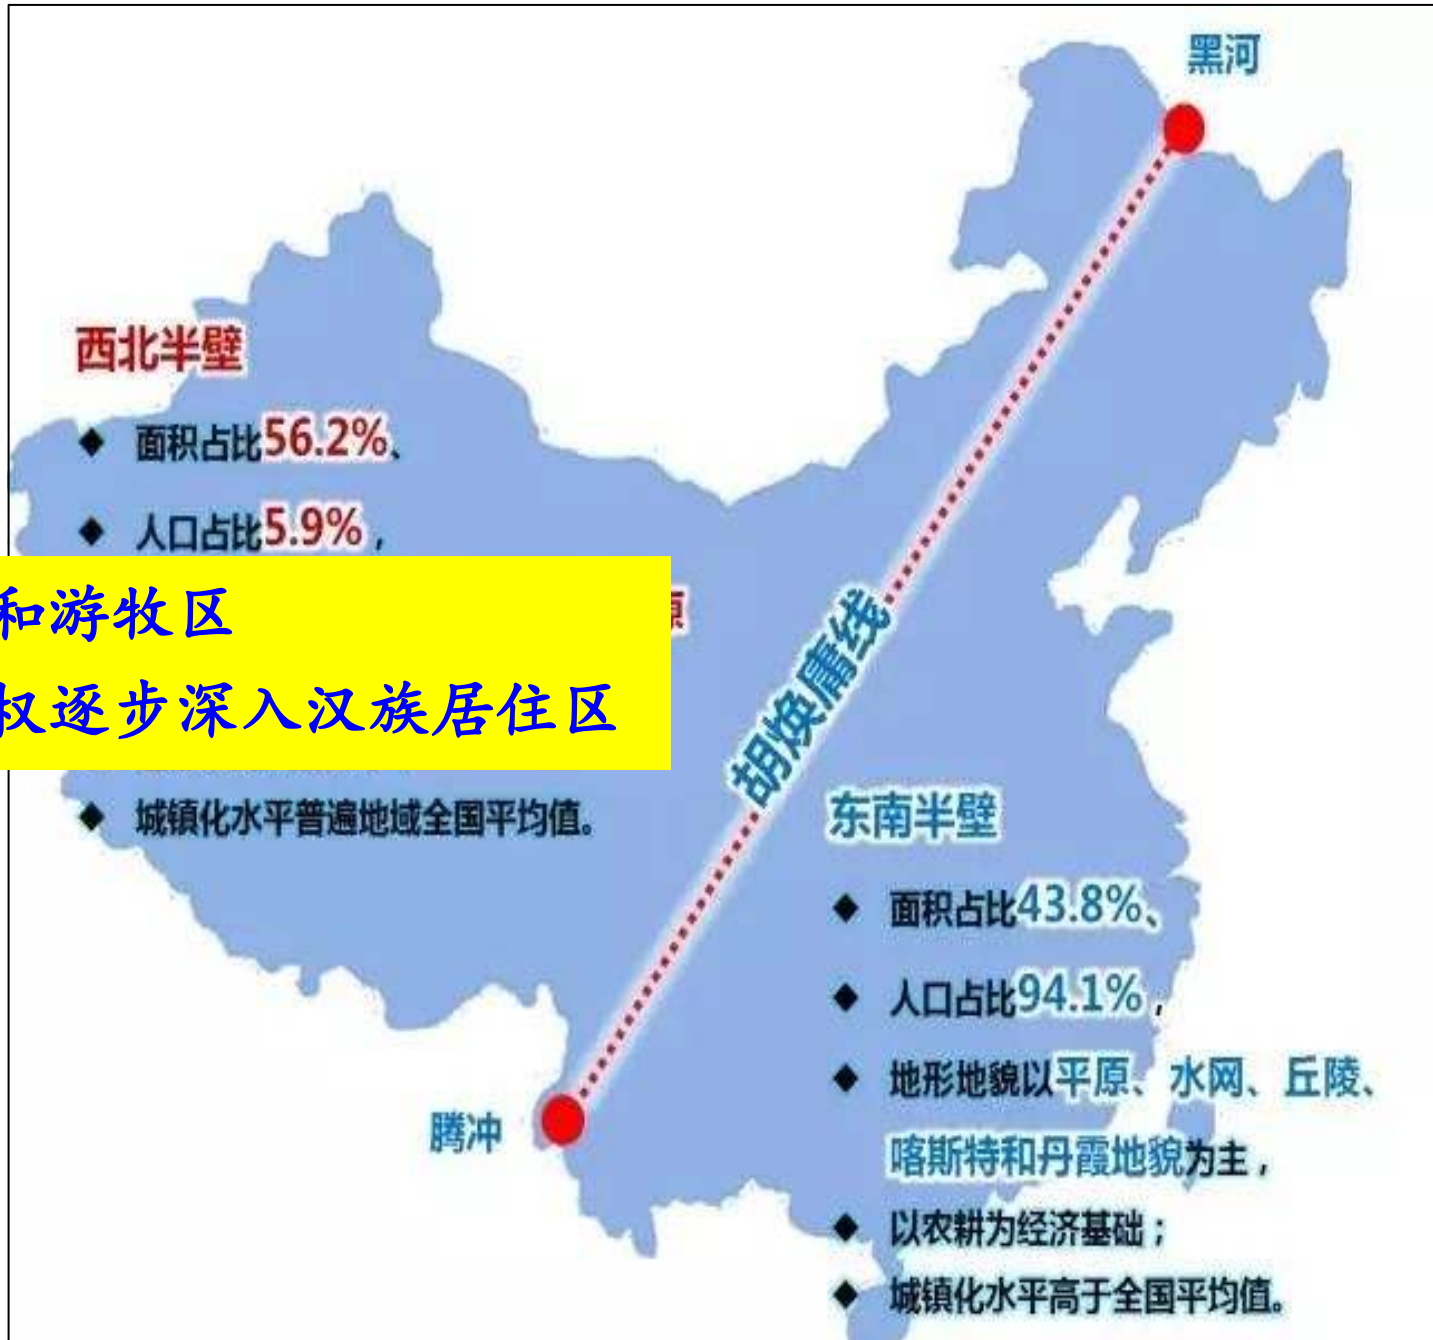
黑河

西北半壁

◆ 面积占比56.2%、

◆ 人口占比5.9%，

和游牧区

权逐步深入汉族居住区

◆ 城镇化水平普遍地域全国平均值。

胡焕庸线

东南半壁

◆ 面积占比43.8%、

◆ 人口占比94.1%，

◆ 地形地貌以平原、水网、丘陵、喀斯特和丹霞地貌为主，

◆ 以农耕为经济基础；

◆ 城镇化水平高于全国平均值。

腾冲